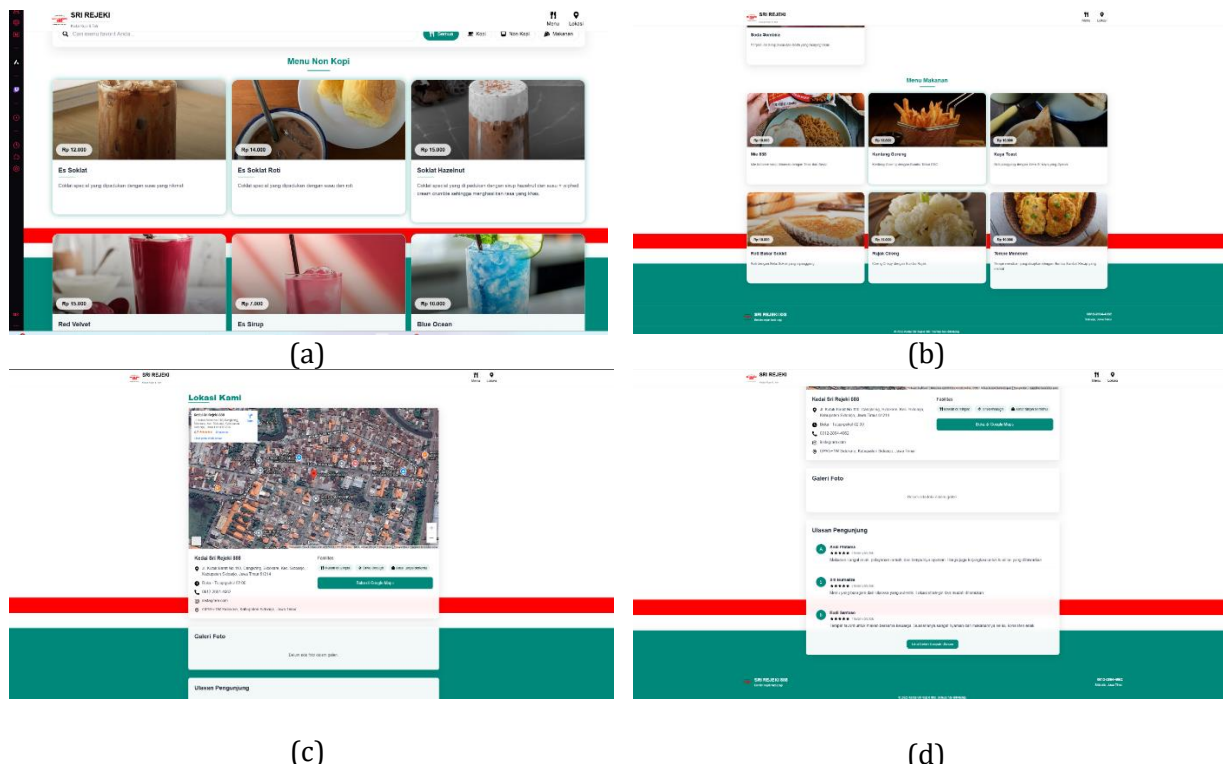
SRI REJEKI

Menu Lokasi

Cari menu favorit Anda...

Semua Kopi Non Kopi Makanan

Menu Non Kopi

Rp 12.000

Es Soklat

Coklat spesial yang disajikan dengan susu yang nikmat

Rp 14.000

Es Soklat Roti

Coklat spesial yang disajikan dengan susu dan roti

Rp 15.000

Soklat Hazelnut

Coklat spesial yang di padukan dengan sirup hazelnut dan susu + irished cream crumble sehingga menghasilkan rasa yang khas.

Rp 15.000

Red Velvet

Rp 7.000

Es Sirup

Rp 10.000

Blue Ocean

(a)

SRI REJEKI

Menu Lokasi

Soda Gembira

Menu Makanan

Mie 000

Kentang Goreng

Kaya Toast

Roti Bakar Coklat

Pujasi Cireng

Tahu Mentega

SRI REJEKI 000

(b)

SRI REJEKI

Menu Lokasi

Lokasi Kami

Kedai Sri Rejeki 000

Fasilitas

Lihat di Google Maps

Galeri Foto

Ulasan Pengunjung

(c)

SRI REJEKI

Menu Lokasi

Kedai Sri Rejeki 000

Fasilitas

Buka di Google Maps

Galeri Foto

Ulasan Pengunjung

SRI REJEKI 000

(d)